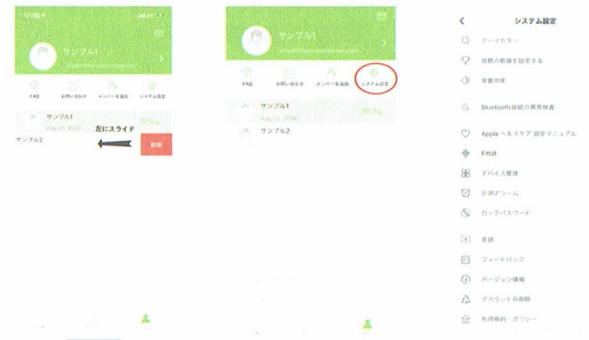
サンプル1

FAQ
お問い合わせ
メンバーを追加
システム設定

サンプル1
Aug 25, 2016
59.3kg
左にスライド
サンプル2
削除

サンプル1

FAQ
お問い合わせ
メンバーを追加
システム設定

サンプル1
Aug 25, 2016
59.3kg
サンプル2

システム設定
テーマカラー
目標の数値を設定する
音量効果
Bluetooth接続の異常検査
Apple ヘルスケア 設定マニュアル
Fitbit
デバイス管理
計測アラーム
ロックパスワード
言語
フィードバック
バージョン情報
アカウントの削除
利用規約・ポリシー